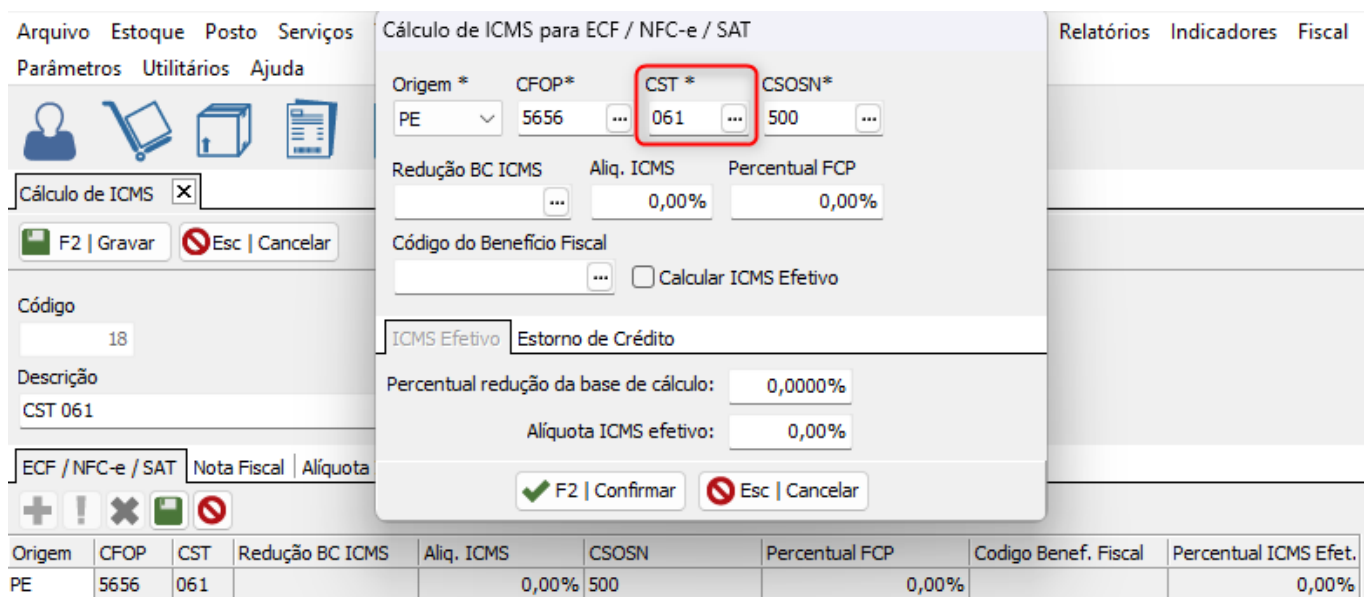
Arquivo Estoque Posto Serviços Relatórios Indicadores Fiscal
Parâmetros Utilitários Ajuda

Cálculo de ICMS ×

F2 | Gravar Esc | Cancelar

Código
18
Descrição
CST 061

ECF / NFC-e / SAT Nota Fiscal Alíquota

Cálculo de ICMS para ECF / NFC-e / SAT

Origem * CFOP* CST * CSOSN*
PE 5656 061 500

Redução BC ICMS Aliq. ICMS Percentual FCP
0,00% 0,00%

Código do Benefício Fiscal
Calcular ICMS Efetivo

ICMS Efetivo Estorno de Crédito

Percentual redução da base de cálculo: 0,0000%
Alíquota ICMS efetivo: 0,00%

F2 | Confirmar Esc | Cancelar

| Origem | CFOP | CST | Redução BC ICMS | Aliq. ICMS | CSOSN | Percentual FCP | Codigo Benef. Fiscal | Percentual ICMS Efet. |
|---|---|---|---|---|---|---|---|---|
| PE | 5656 | 061 | | 0,00% | 500 | 0,00% | | 0,00% |